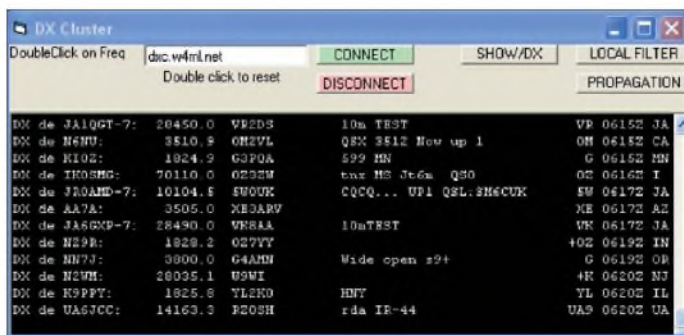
DX Cluster

DoubleClick on Freq
dxc.w4ml.net
Double click to reset
CONNECT
DISCONNECT
SHOW/DX
LOCAL FILTER
PROPAGATION

| | | | | |
|---|---|---|---|---|
| DX de JA1QGT-7: | 28450.0 | VR2DS | 10m TEST | VR 0615Z JA |
| DX de N6NU: | 3510.9 | OM2VL | QSX 3512 Now up 1 | OM 0615Z CA |
| DX de KI0Z: | 1824.9 | G3PQA | 599 MN | G 0615Z MN |
| DX de IK0SMG: | 70110.0 | OZ3ZW | tnx MS Jt6m QSO | OZ 0616Z I |
| DX de JR0AMD-7: | 10104.5 | 5W0UK | CQCQ... UP1 QSL:SM6CUK | 5W 0617Z JA |
| DX de AA7A: | 3505.0 | XE3ARV | | XE 0617Z AZ |
| DX de JA6GXP-7: | 28490.0 | VK8AA | 10mTEST | VK 0617Z JA |
| DX de NZ9R: | 1828.2 | OZ7YY | | +OZ 0619Z IN |
| DX de NN7J: | 3800.0 | G4AMN | Wide open s9+ | G 0619Z OR |
| DX de N2WM: | 28035.1 | U9WI | | +K 0620Z NJ |
| DX de K9PPY: | 1825.8 | YL2KO | HNY | YL 0620Z IL |
| DX de UA6JCC: | 14163.3 | RZ0SH | rda IR-44 | UA9 0620Z UA |